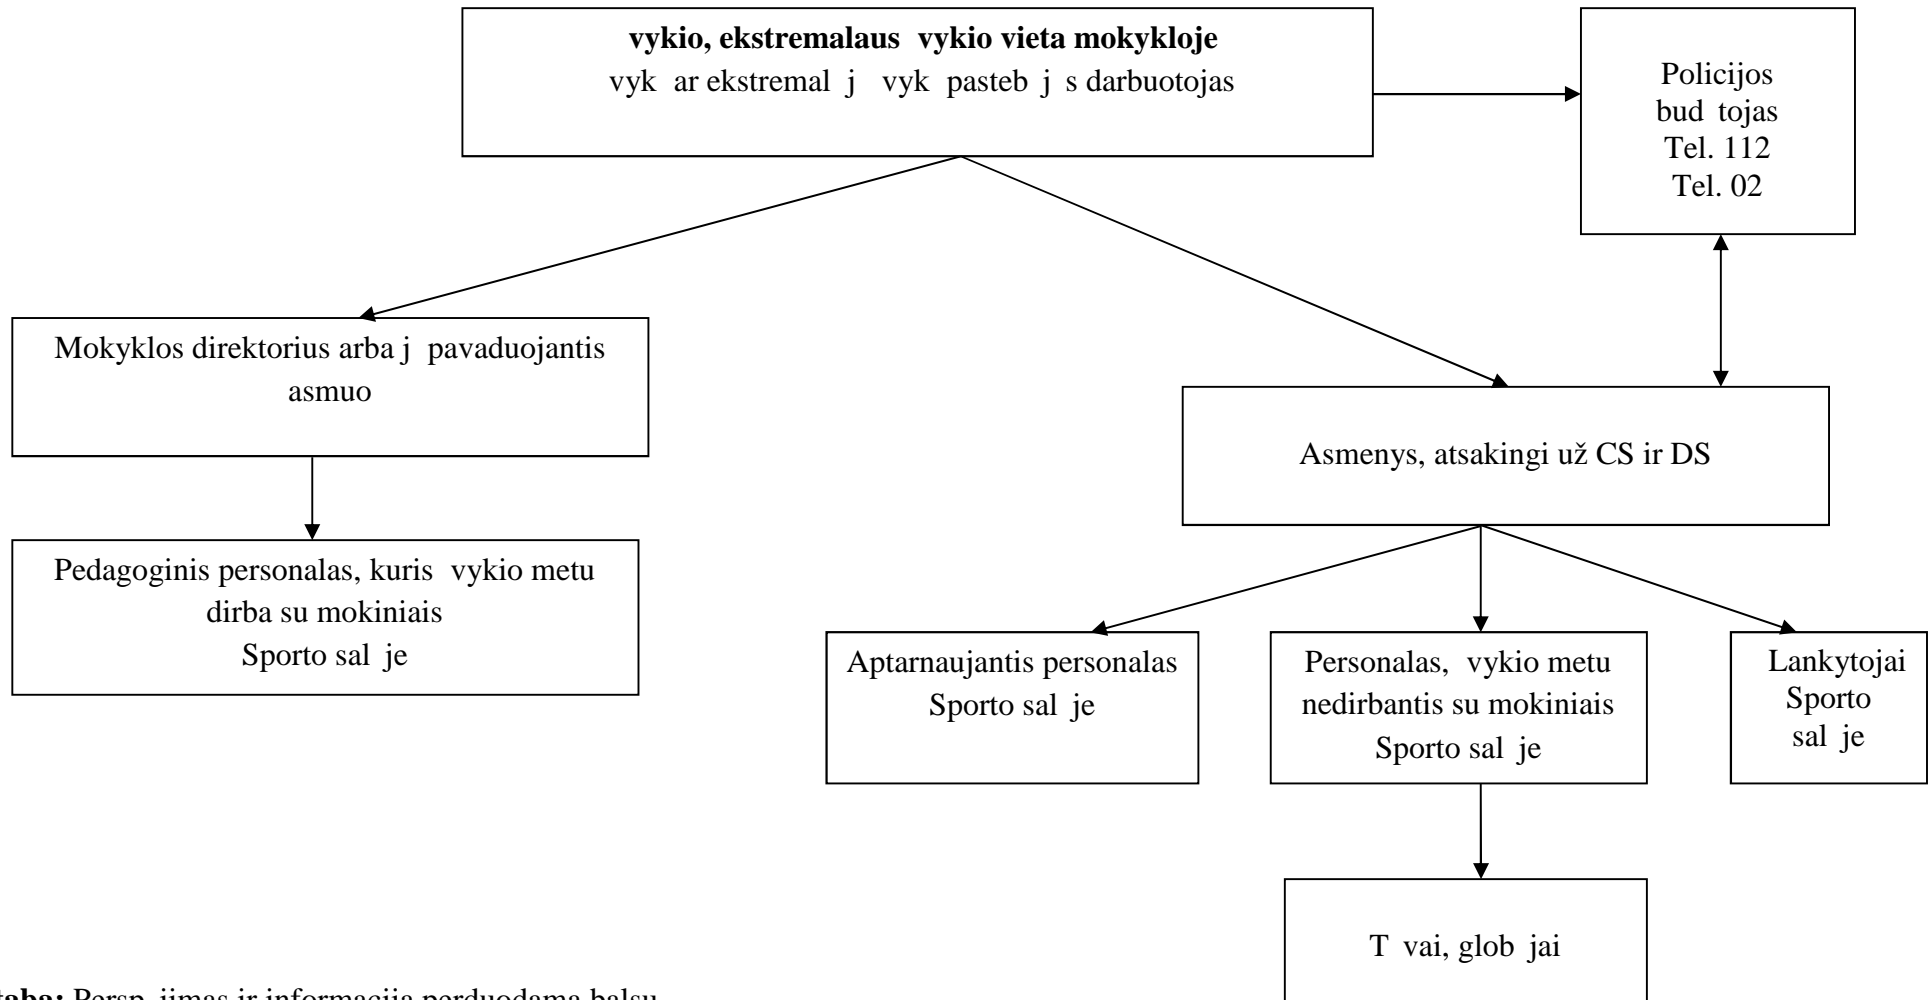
**vykio, ekstremalaus vykio vieta mokykloje**
vyk ar ekstremal j vyk pasteb j s darbuotojas

Policijos bud tojas
Tel. 112
Tel. 02

Mokyklos direktorius arba j pavaduojantis asmuo

Asmenys, atsakingi už CS ir DS

Pedagoginis personalas, kuris vykio metu dirba su mokiniais
Sporto sal je

Aptarnaujantis personalas
Sporto sal je

Personalas, vykio metu nedirbantis su mokiniais
Sporto sal je

Lankytojai
Sporto
sal je

T vai, glob jai

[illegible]**toba:** Persp jimas ir informacija perduodama balsu